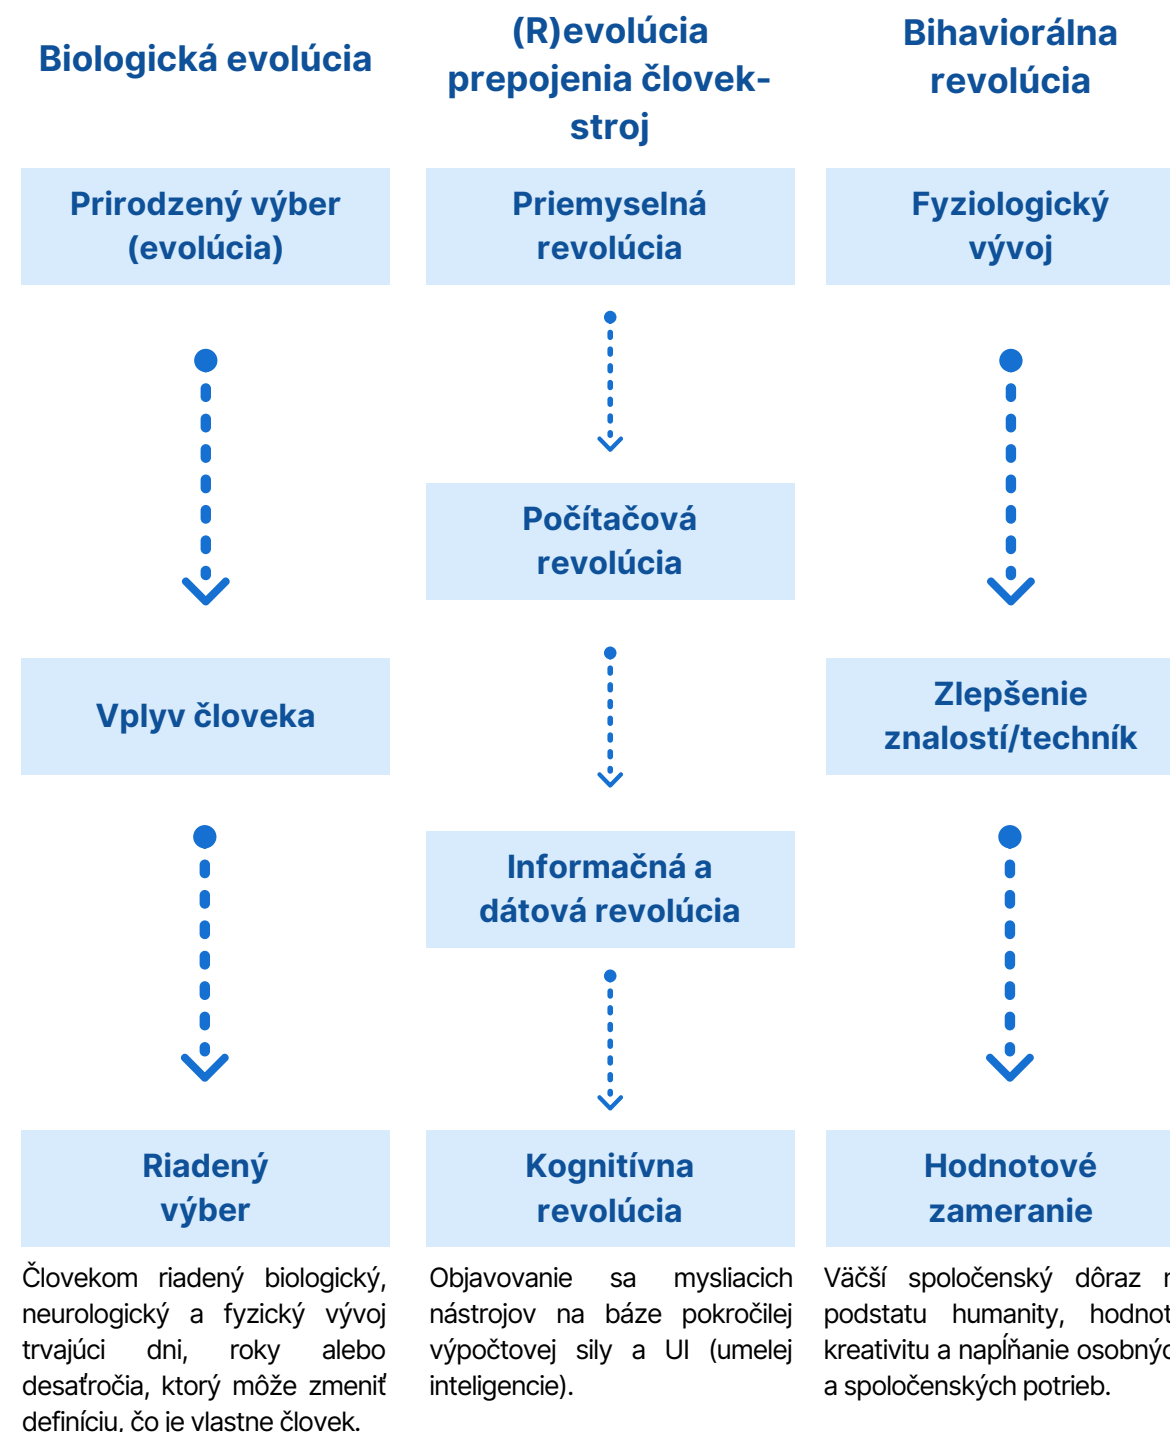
Biologická evolúcia

Prirodzený výber (evolúcia)

Vplyv človeka

Riadený výber

Človekom riadený biologický, neurologický a fyzický vývoj trvajúci dni, roky alebo desaťročia, ktorý môže zmeniť definíciu, čo je vlastne človek.

(R)evolúcia prepojenia človek-stroj

Priemyselná revolúcia

Počítačová revolúcia

Informačná a dátová revolúcia

Kognitívna revolúcia

Objavovanie sa mysliacich nástrojov na báze pokročilej výpočtovej sily a UI (umelej inteligencie).

Bihaviorálna revolúcia

Fyziologický vývoj

Zlepšenie znalostí/techník

Hodnotové zameranie

Väčší spoločenský dôraz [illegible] podstatu humanity, hodnot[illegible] kreativitu a napĺňanie osobnýc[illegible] a spoločenských potrieb.